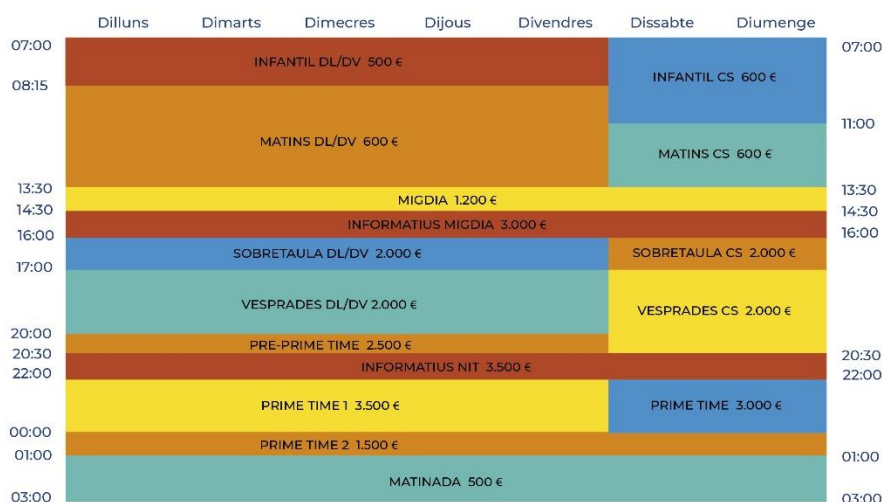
| | Dilluns | Dimarts | Dimecres | Dijous | Divendres | Dissabte | Diumenge | |
|---|---|---|---|---|---|---|---|---|
| 07:00 | INFANTIL DL/DV 500 € | | | | | INFANTIL CS 600 € | | 07:00 |
| 08:15 | MATINS DL/DV 600 € | | | | | | | |
| | | | | | | MATINS CS 600 € | | 11:00 |
| 13:30 | MIGDIA 1.200 € | | | | | | | 13:30 |
| 14:30 | INFORMATIUS MIGDIA 3.000 € | | | | | | | 14:30 |
| 16:00 | SOBRETAULA DL/DV 2.000 € | | | | | SOBRETAULA CS 2.000 € | | 16:00 |
| 17:00 | VESPRADES DL/DV 2.000 € | | | | | VESPRADES CS 2.000 € | | |
| 20:00 | PRE-PRIME TIME 2.500 € | | | | | | | |
| 20:30 | INFORMATIUS NIT 3.500 € | | | | | | | 20:30 |
| 22:00 | PRIME TIME 1 3.500 € | | | | | PRIME TIME 3.000 € | | 22:00 |
| 00:00 | PRIME TIME 2 1.500 € | | | | | | | |
| 01:00 | MATINADA 500 € | | | | | | | 01:00 |
| 03:00 | | | | | | | | 03:00 |